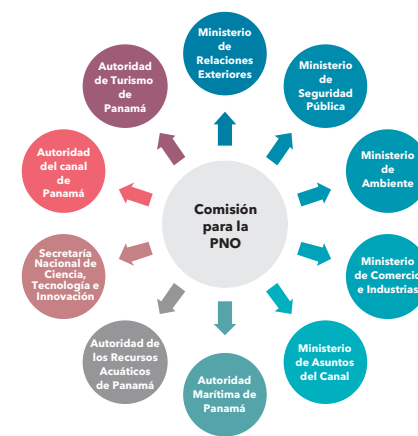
Comisión para la PNO

Ministerio de Relaciones Exteriores

Ministerio de Seguridad Pública

Ministerio de Ambiente

Ministerio de Comercio e Industrias

Ministerio de Asuntos del Canal

Autoridad Marítima de Panamá

Autoridad de los Recursos Acuáticos de Panamá

Secretaría Nacional de Ciencia, Tecnología e Innovación

Autoridad del canal de Panamá

Autoridad de Turismo de Panamá